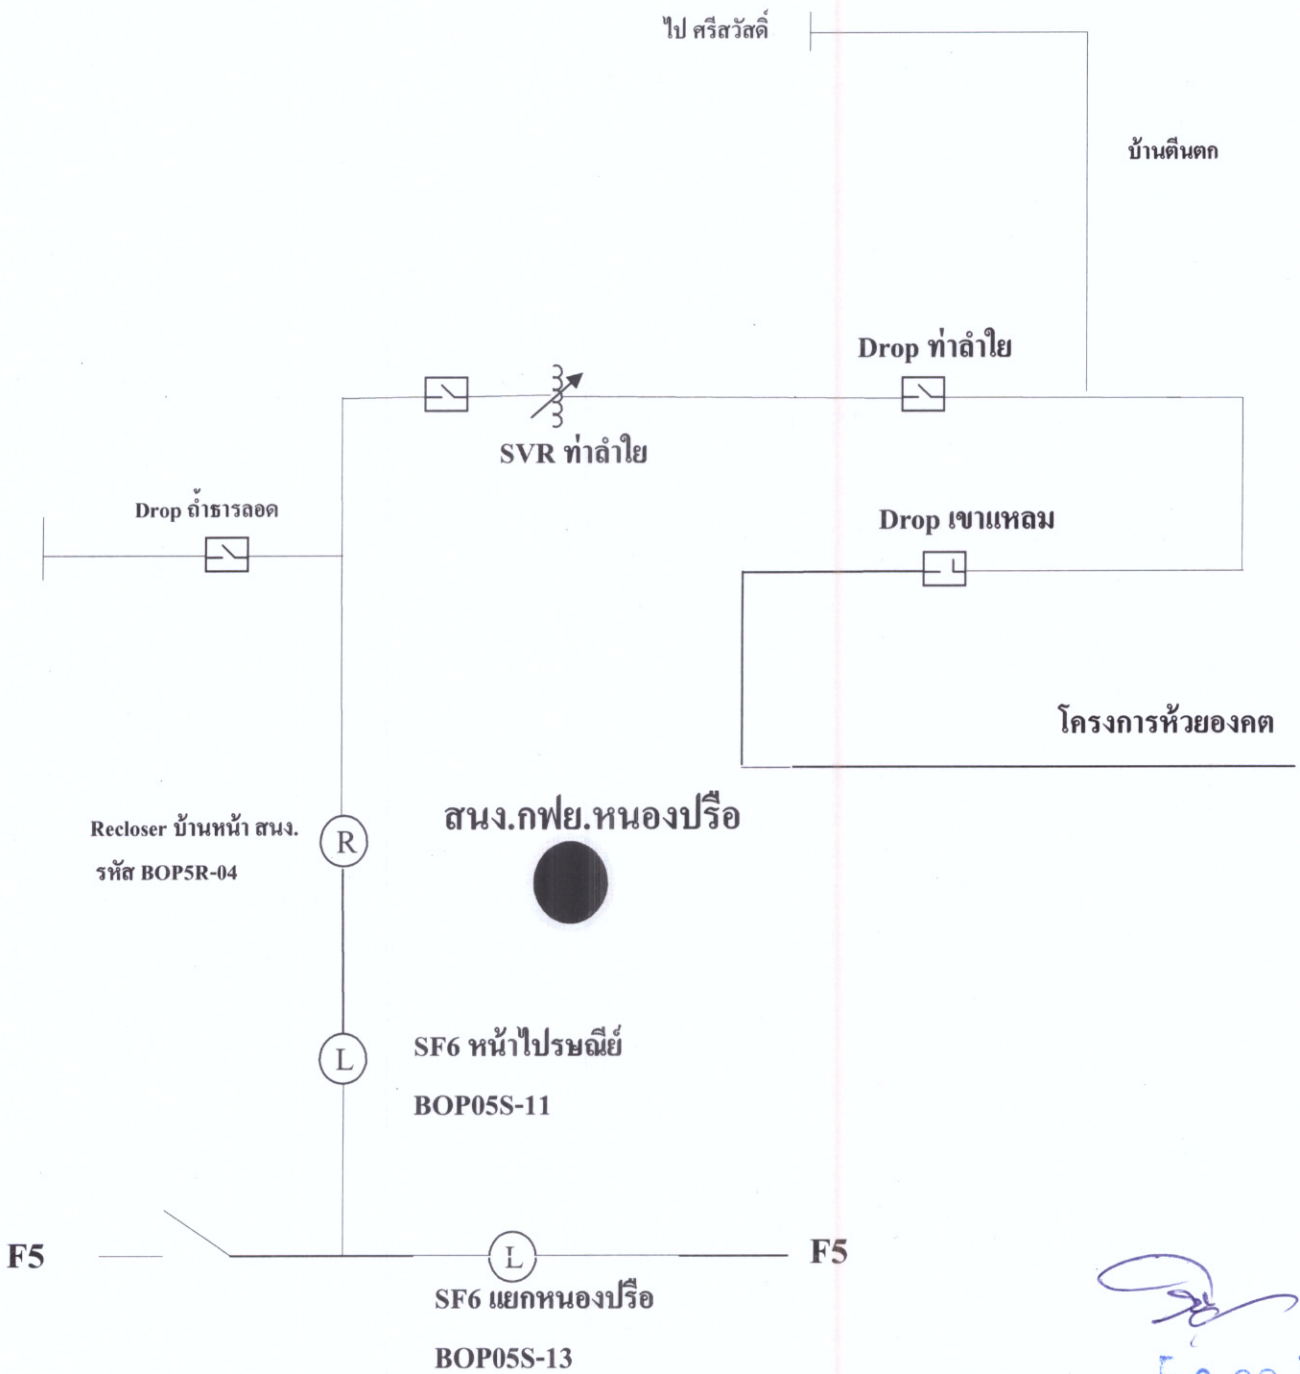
ไป ศรีสวัสดิ์

บ้านตีนตก

Drop ท่าลำใย

SVR ท่าลำใย

Drop ถ้ำธารลอด

Drop เขาแหลม

โครงการห้วยองคต

Recloser บ้านหน้า สนง.

รหัส BOP5R-04

R

สนง.กฟย.หนองปรือ

L

SF6 หน้าไปรษณีย์

BOP05S-11

F5

L

F5

SF6 แยกหนองปรือ

BOP05S-13